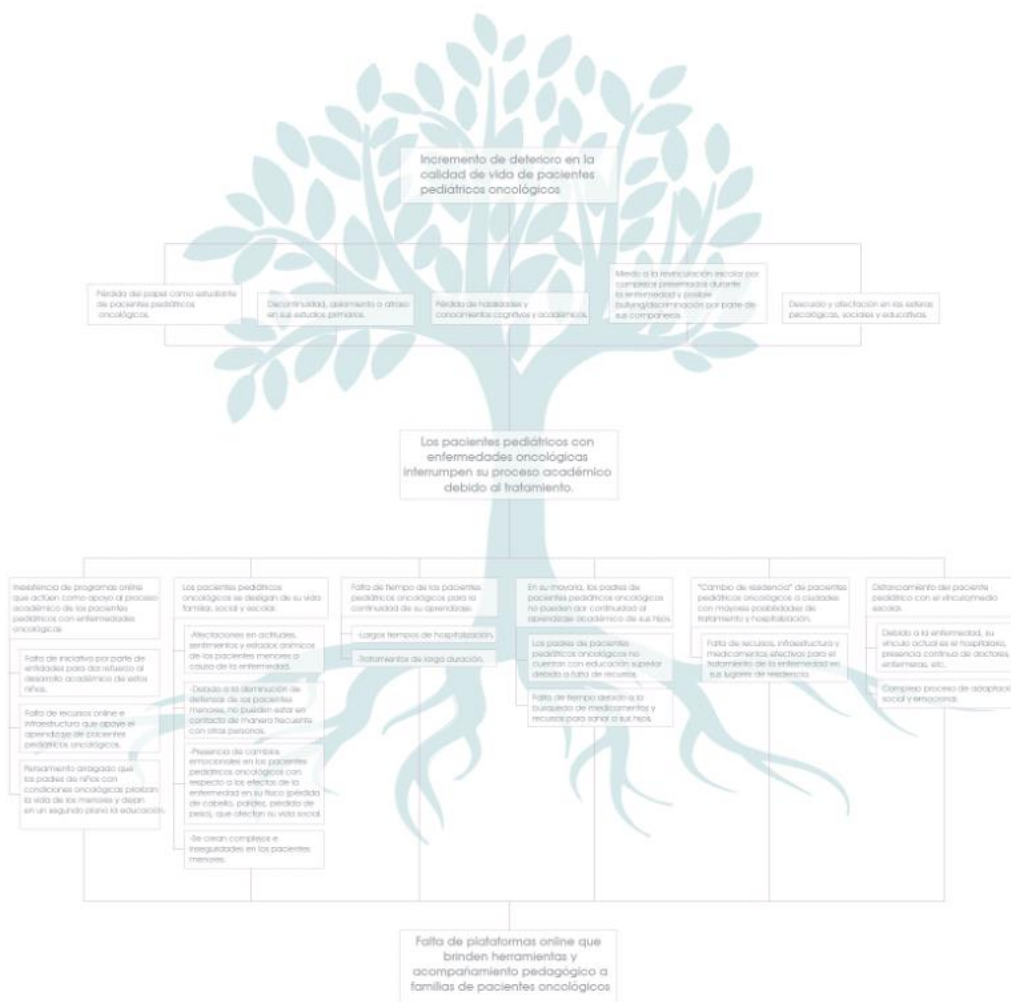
Incremento de deterioro en la calidad de vida de pacientes pediátricos oncológicos

Pérdida del papel como estudiante de pacientes pediátricos oncológicos.

Discontinuidad, aislamiento o atraso en sus estudios primarios.

Pérdida de habilidades y conocimientos cognitivos y académicos.

Miedo a la reinculación escolar por complejos presentados durante la enfermedad y posible bullying/discriminación por parte de sus compañeros.

Descuido y afectación en las esferas psicológicas, sociales y educativas.

Los pacientes pediátricos con enfermedades oncológicas interrumpen su proceso académico debido al tratamiento.

Inexistencia de programas online que actúen como apoyo al proceso académico de los pacientes pediátricos con enfermedades oncológicas

Falta de iniciativa por parte de entidades para dar refuerzo al desarrollo académico de estos niños.

Falta de recursos online e infraestructura que apoye el aprendizaje de pacientes pediátricos oncológicos.

Pensamiento arraigado que los padres de niños con condiciones oncológicas priorizan la vida de los menores y dejan en un segundo plano la educación.

Los pacientes pediátricos oncológicos se desligan de su vida familiar, social y escolar.

-Afectaciones en actitudes, sentimientos y estados anímicos de los pacientes menores a causa de la enfermedad.

-Debido a la disminución de defensas de los pacientes menores, no pueden estar en contacto de manera frecuente con otras personas.

-Presencia de cambios emocionales en los pacientes pediátricos oncológicos con respecto a los efectos de la enfermedad en su físico (pérdida de cabello, palidez, pérdida de peso), que afectan su vida social.

-Se crean complejos e inseguridades en los pacientes menores.

Falta de tiempo de los pacientes pediátricos oncológicos para la continuidad de su aprendizaje.

-Largos tiempos de hospitalización.

-Tratamientos de larga duración.

En su mayoría, los padres de pacientes pediátricos oncológicos no pueden dar continuidad al aprendizaje académico de sus hijos.

Los padres de pacientes pediátricos oncológicos no cuentan con educación superior debido a falta de recursos.

Falta de tiempo debido a la búsqueda de medicamentos y recursos para sanar a sus hijos.

"Cambio de residencia" de pacientes pediátricos oncológicos a ciudades con mayores posibilidades de tratamiento y hospitalización.

Falta de recursos, infraestructura y medicamentos efectivos para el tratamiento de la enfermedad en sus lugares de residencia.

Distanciamiento del paciente pediátrico con el vinculomedio escolar.

Debido a la enfermedad, su vínculo actual es el hospitalario, presencia continua de doctores, enfermeras, etc.

Complejo proceso de adaptación social y emocional.

Falta de plataformas online que brinden herramientas y acompañamiento pedagógico a familias de pacientes oncológicos